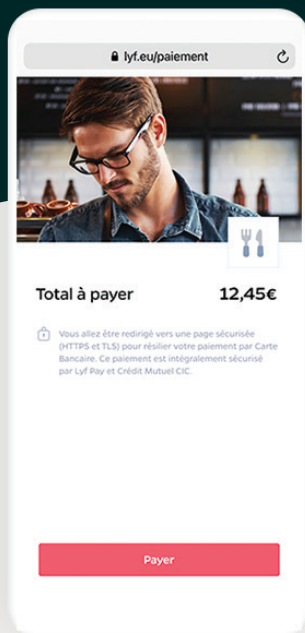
lyf.eu/paiement

Total à payer 12,45€

Vous allez être redirigé vers une page sécurisée (HTTPS et TLS) pour résilier votre paiement par Carte Bancaire. Ce paiement est intégralement sécurisé par Lyf Pay et Crédit Mutuel CIC.

Payer